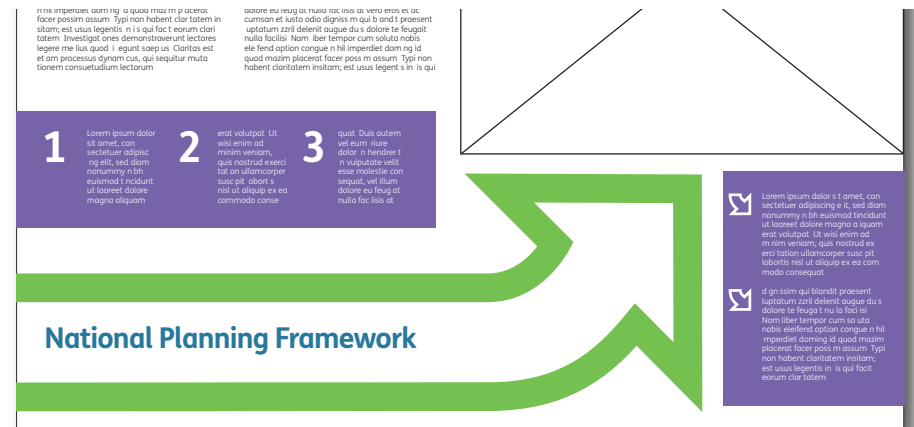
n hil imperdiet dom ng  d quod maz m p acerat facer possim assum  Typi non habent clar tatem in sitam; est usus legentis  n i s qui fac t eorum clari tatem  Investigat ones demonstraverunt lectores legere me lius quod  i  egunt saep us  Claritas est et am processus dynam cus, qui sequitur muta tionem consuetudium lectorum

dolore eu feug at nulla fac lisis at vero eros et ac cumsan et iusto odio dignis m qui b and t praesent  uptatum zzril delenit augue du s dolore te feugait nulla facilisi  Nam  iber tempor cum soluta nobis ele fend option congue n hil imperdiet dom ng id quod mazim placerat facer poss m assum  Typi non habent claritatem insitam; est usus legent s in  is qui

1 Lorem ipsum dolor sit amet, con sectetuer adipisc ng elit, sed diam nonummy n bh euismod t ncidunt ut laoreet dolore magna aliquam

2 erat volutpat  Ut wisi enim ad minim veniam, quis nostrud exerci tat on ullamcorper susc pit  obort s nisl ut aliquip ex ea commodo conse

3 quat  Duis autem vel eum  riure dolor  n hendrer t  n vulputate velit esse molestie con sequat, vel illum dolore eu feug at nulla fac lisis at

Lorem ipsum dolor s t amet, con sectetuer adipiscing e it, sed diam nonummy n bh euismod tincidunt ut laoreet dolore magna a iquam erat volutpat  Ut wisi enim ad m nim veniam, quis nostrud ex erci tation ullamcorper susc pit lobortis nisl ut aliquip ex ea com modo consequat

d gn ssim qui blandit praesent luptatum zzril delenit augue du s dolore te feuga t nu la faci isi Nam liber tempor cum so uta nobis eleifend option congue n hil  mperdiet doming id quod mazim placerat facer poss m assum  Typi non habent claritatem insitam; est usus legentis in  is qui facit eorum clar tatem

National Planning Framework